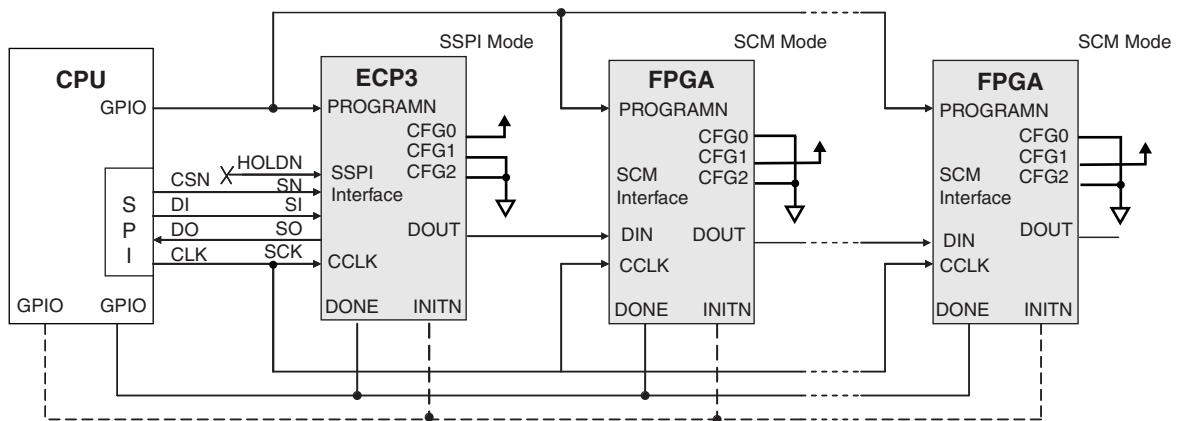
SSPI Mode

SCM Mode

SCM Mode

CPU

GPIO

S P I

CSN

DI

DO

CLK

GPIO

GPIO

HOLDN

SN

SI

SO

SCK

ECP3

PROGRAMN

CFG0

CFG1

CFG2

SSPI Interface

DOUT

CCLK

DONE

INITN

FPGA

PROGRAMN

CFG0

CFG1

CFG2

SCM Interface

DIN

DOUT

CCLK

DONE

INITN

FPGA

PROGRAMN

CFG0

CFG1

CFG2

SCM Interface

DIN

DOUT

CCLK

DONE

INITN